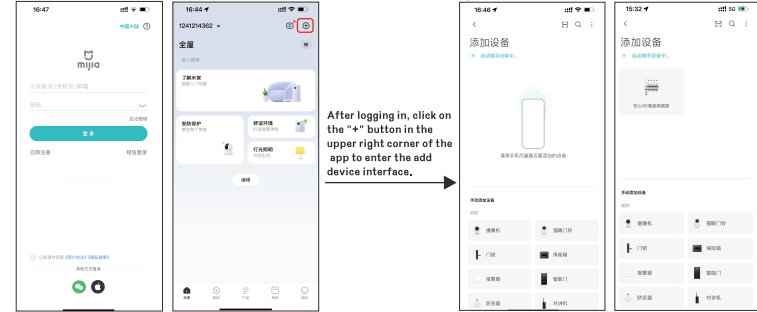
16:47

中国大陆 ⑦

mijia

小米账号/手机号/邮箱

密码

忘记密码

登录

立即注册

短信登录

已阅读并同意《用户协议》《隐私政策》

其他方式登录

16:44

1241214362

全屋

添加设备

了解米家

智能入门攻略

安防保护

家庭每个角落

舒适环境

打造舒适家居

灯光照明

调亮氛围

添加

米家

智能

产品

商城

我的

After logging in, click on the "+" button in the upper right corner of the app to enter the add device interface.

16:46

添加设备

自动搜寻设备中...

请将手机尽量靠近要添加的设备

手动添加设备

安防

摄像机

智能门铃

门锁

保险箱

温湿器

智能门

床头灯

对讲机

15:32

添加设备

自动搜寻设备中...

手动添加设备

安防

摄像机

智能门铃

门锁

保险箱

智能锁

智能门

防盗器

对讲机